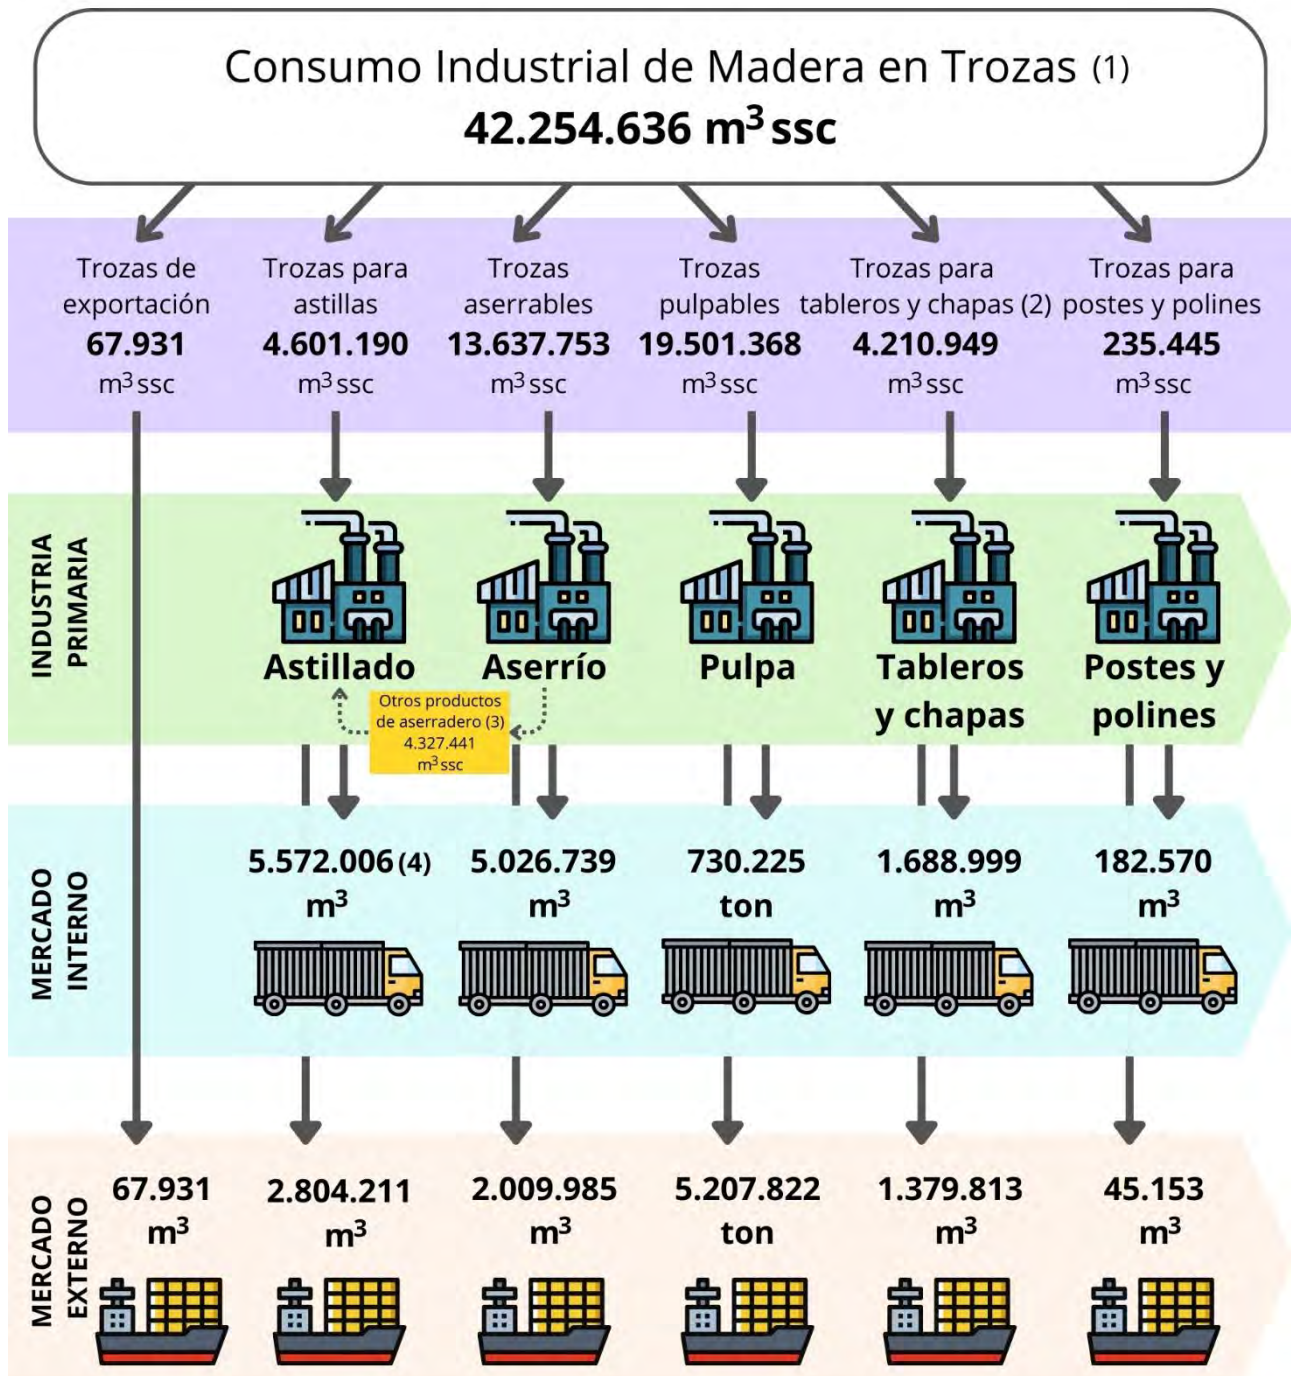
Consumo Industrial de Madera en Trozas (1)
42.254.636 m$^3$ ssc

Trozas de exportación
67.931
m$^3$ ssc

Trozas para astillas
4.601.190
m$^3$ ssc

Trozas aserrables
13.637.753
m$^3$ ssc

Trozas pulpables
19.501.368
m$^3$ ssc

Trozas para tableros y chapas (2)
4.210.949
m$^3$ ssc

Trozas para postes y polines
235.445
m$^3$ ssc

INDUSTRIA PRIMARIA

Astillado

Aserrío

Otros productos de aserradero (3)
4.327.441
m$^3$ ssc

Pulpa

Tableros y chapas

Postes y polines

MERCADO INTERNO

5.572.006 (4)
m$^3$

5.026.739
m$^3$

730.225
ton

1.688.999
m$^3$

182.570
m$^3$

MERCADO EXTERNO

67.931
m$^3$

2.804.211
m$^3$

2.009.985
m$^3$

5.207.822
ton

1.379.813
m$^3$

45.153
m$^3$